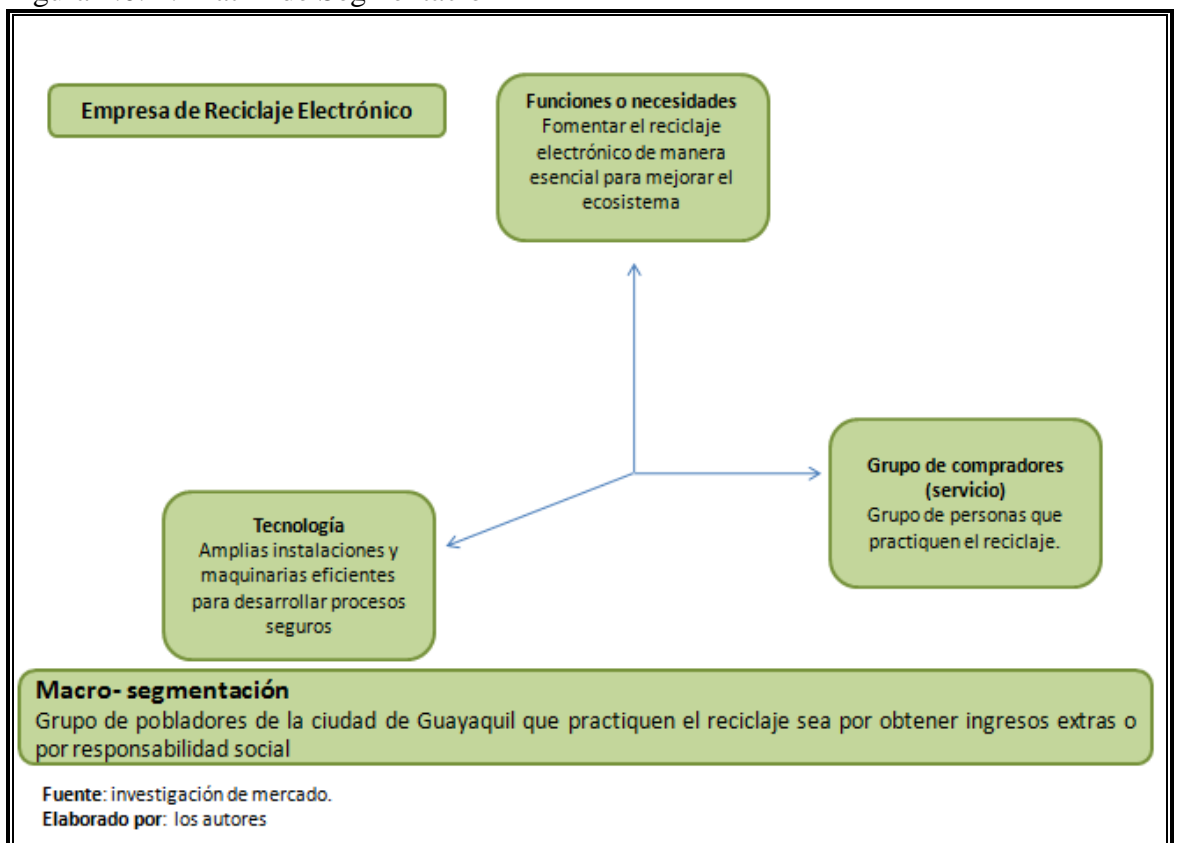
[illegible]

Empresa de Reciclaje Electrónico

Funciones o necesidades
Fomentar el reciclaje electrónico de manera esencial para mejorar el ecosistema

Grupo de compradores (servicio)
Grupo de personas que practiquen el reciclaje.

Tecnología
Amplias instalaciones y maquinarias eficientes para desarrollar procesos seguros

Macro- segmentación
Grupo de pobladores de la ciudad de Guayaquil que practiquen el reciclaje sea por obtener ingresos extras o por responsabilidad social

Fuente: investigación de mercado.
Elaborado por: los autores